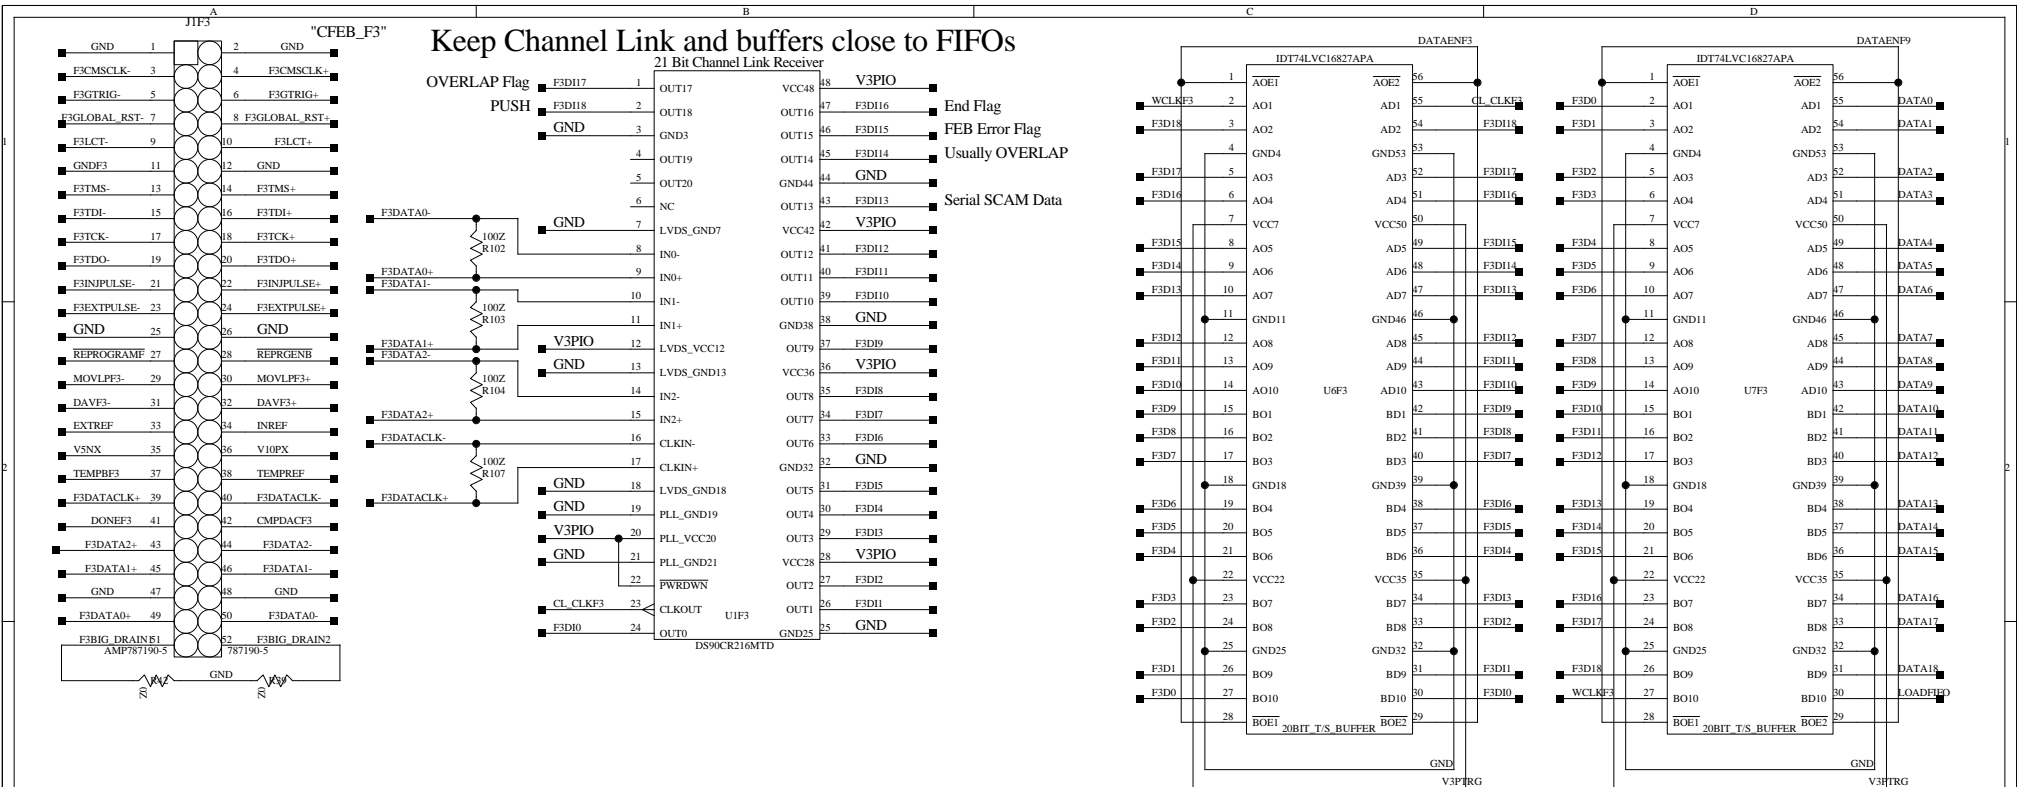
A B C D

1 2

J1F3 "CFEB_F3"

Keep Channel Link and buffers close to FIFOs

GND 1 2 GND
F3CMSCLK- 3 4 F3CMSCLK+
F3GTRIG- 5 6 F3GTRIG+
F3GLOBAL_RST- 7 8 F3GLOBAL_RST+
F3LCT- 9 10 F3LCT+
GNDF3 11 12 GND
F3TMS- 13 14 F3TMS+
F3TDI- 15 16 F3TDI+
F3TCK- 17 18 F3TCK+
F3TDO- 19 20 F3TDO+
F3INJPULSE- 21 22 F3INJPULSE+
F3EXTPULSE- 23 24 F3EXTPULSE+
GND 25 26 GND
$\overline{REPROGRAMF}$ 27 28 $\overline{REPRGENB}$
MOVLPF3- 29 30 MOVLPF3+
DAVF3- 31 32 DAVF3+
EXTREF 33 34 INREF
V5NX 35 36 V10PX
TEMPBF3 37 38 TEMPREF
F3DATACLK+ 39 40 F3DATACLK-
DONEF3 41 42 CMPDACF3
F3DATA2+ 43 44 F3DATA2-
F3DATA1+ 45 46 F3DATA1-
GND 47 48 GND
F3DATA0+ 49 50 F3DATA0-
F3BIG_DRAIN1 51 52 F3BIG_DRAIN2
AMP787190-5 787190-5
GND
R42 R39

21 Bit Channel Link Receiver
OVERLAP Flag F3DI17 1 OUT17
PUSH F3DI18 2 OUT18
GND 3 GND3
4 OUT19
5 OUT20
6 NC
GND 7 LVDS_GND7
8 IN0-
9 IN0+
10 IN1-
11 IN1+
V3PIO 12 LVDS_VCC12
GND 13 LVDS_GND13
14 IN2-
15 IN2+
16 CLKIN-
17 CLKIN+
GND 18 LVDS_GND18
GND 19 PLL_GND19
V3PIO 20 PLL_VCC20
GND 21 PLL_GND21
22 $\overline{PWRDWN}$
CL_CLKF3 23 CLKOUT
F3DI0 24 OUT0
U1F3
DS90CR216MTD
VCC48 48 V3PIO
OUT16 47 F3DI16 End Flag
OUT15 46 F3DI15 FEB Error Flag
OUT14 45 F3DI14 Usually OVERLAP
GND44 44 GND
OUT13 43 F3DI13 Serial SCAM Data
VCC42 42 V3PIO
OUT12 41 F3DI12
OUT11 40 F3DI11
OUT10 39 F3DI10
GND38 38 GND
OUT9 37 F3DI9
VCC36 36 V3PIO
OUT8 35 F3DI8
OUT7 34 F3DI7
OUT6 33 F3DI6
GND32 32 GND
OUT5 31 F3DI5
OUT4 30 F3DI4
OUT3 29 F3DI3
VCC28 28 V3PIO
OUT2 27 F3DI2
OUT1 26 F3DI1
GND25 25 GND

F3DATA0- F3DATA0+ F3DATA1- F3DATA1+ F3DATA2- F3DATA2+ F3DATACLK- F3DATACLK+
100Z R102 100Z R103 100Z R104 100Z R107

DATAENF3
IDT74LVC16827APA
1 $\overline{AOE1}$ $\overline{AOE2}$ 56
WCLKF3 2 AO1 AD1 55 CL_CLKF3
F3DI8 3 AO2 AD2 54 F3DI18
4 GND4 GND53 53
F3DI7 5 AO3 AD3 52 F3DI17
F3DI6 6 AO4 AD4 51 F3DI16
7 VCC7 VCC50 50
F3DI5 8 AO5 AD5 49 F3DI15
F3DI4 9 AO6 AD6 48 F3DI14
F3DI3 10 AO7 AD7 47 F3DI13
11 GND11 GND46 46
F3DI2 12 AO8 AD8 45 F3DI12
F3DI1 13 AO9 AD9 44 F3DI11
F3DI0 14 AO10 U6F3 AD10 43 F3DI10
F3D9 15 BO1 BD1 42 F3DI9
F3D8 16 BO2 BD2 41 F3DI8
F3D7 17 BO3 BD3 40 F3DI7
18 GND18 GND39 39
F3D6 19 BO4 BD4 38 F3DI6
F3D5 20 BO5 BD5 37 F3DI5
F3D4 21 BO6 BD6 36 F3DI4
22 VCC22 VCC35 35
F3D3 23 BO7 BD7 34 F3DI3
F3D2 24 BO8 BD8 33 F3DI2
25 GND25 GND32 32
F3D1 26 BO9 BD9 31 F3DI1
F3D0 27 BO10 BD10 30 F3DI0
28 $\overline{BOE1}$ 20BIT_T/S_BUFFER $\overline{BOE2}$ 29
GND
V3PTRG

DATAENF9
IDT74LVC16827APA
1 $\overline{AOE1}$ $\overline{AOE2}$ 56
F3D0 2 AO1 AD1 55 DATA0
F3D1 3 AO2 AD2 54 DATA1
4 GND4 GND53 53
F3D2 5 AO3 AD3 52 DATA2
F3D3 6 AO4 AD4 51 DATA3
7 VCC7 VCC50 50
F3D4 8 AO5 AD5 49 DATA4
F3D5 9 AO6 AD6 48 DATA5
F3D6 10 AO7 AD7 47 DATA6
11 GND11 GND46 46
F3D7 12 AO8 AD8 45 DATA7
F3D8 13 AO9 AD9 44 DATA8
F3D9 14 AO10 U7F3 AD10 43 DATA9
F3D10 15 BO1 BD1 42 DATA10
F3D11 16 BO2 BD2 41 DATA11
F3D12 17 BO3 BD3 40 DATA12
18 GND18 GND39 39
F3D13 19 BO4 BD4 38 DATA13
F3D14 20 BO5 BD5 37 DATA14
F3D15 21 BO6 BD6 36 DATA15
22 VCC22 VCC35 35
F3D16 23 BO7 BD7 34 DATA16
F3D17 24 BO8 BD8 33 DATA17
25 GND25 GND32 32
F3D18 26 BO9 BD9 31 DATA18
WCLKF3 27 BO10 BD10 30 LOADFIFO
28 $\overline{BOE1}$ 20BIT_T/S_BUFFER $\overline{BOE2}$ 29
GND
V3PTRG